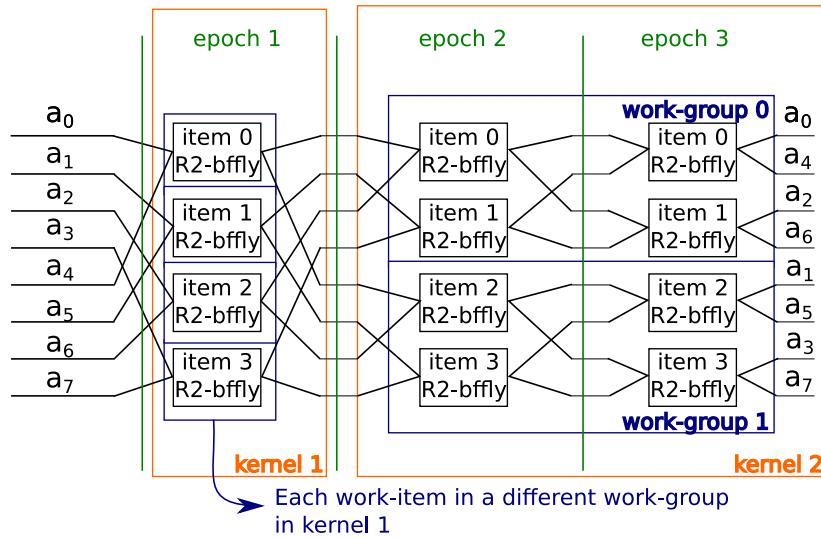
epoch 1

epoch 2

epoch 3

$a_0$
$a_1$
$a_2$
$a_3$
$a_4$
$a_5$
$a_6$
$a_7$

item 0
R2-bffly

item 1
R2-bffly

item 2
R2-bffly

item 3
R2-bffly

work-group 0

item 0
R2-bffly

item 1
R2-bffly

item 2
R2-bffly

item 3
R2-bffly

item 0
R2-bffly

item 1
R2-bffly

item 2
R2-bffly

item 3
R2-bffly

work-group 1

$a_0$
$a_4$
$a_2$
$a_6$
$a_1$
$a_5$
$a_3$
$a_7$

kernel 1

kernel 2

Each work-item in a different work-group in kernel 1